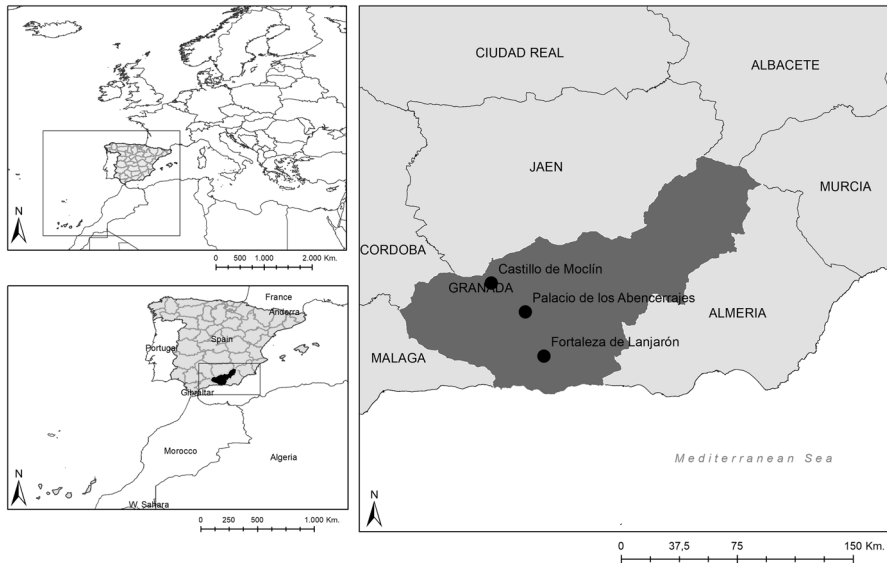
N

0 500 1.000 2.000 Km.

France
Andorra
Portugal
Spain
Gibraltar
Morocco
Algeria
W. Sahara

N

0 250 500 1.000 Km.

CIUDAD REAL
ALBACETE
JAEN
MURCIA
CORDOBA
Castillo de Moclín
GRANADA
Palacio de los Abencerrajes
ALMERIA
MALAGA
Fortaleza de Lanjarón
Mediterranean Sea

N

0 37,5 75 150 Km.